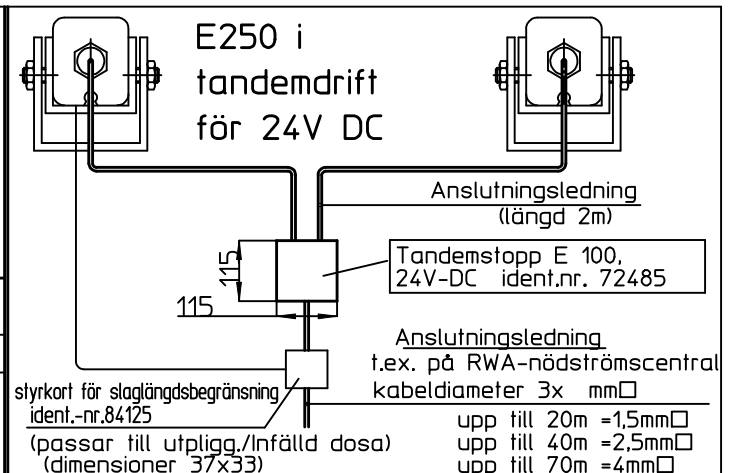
E250 i tandemdrift för 24V DC

Anslutningsledning (längd 2m)

115

115

Tandemstopp E 100, 24V-DC ident.nr. 72485

Anslutningsledning t.ex. på RWA-nödströmscentral kabeldiameter 3x mm□

styrkort för slaglängdsbegränsning ident.-nr.84125

upp till 20m =1,5mm□
upp till 40m =2,5mm□
upp till 70m =4mm□

(passar till utpligg./Infälld dosa) (dimensioner 37x33)